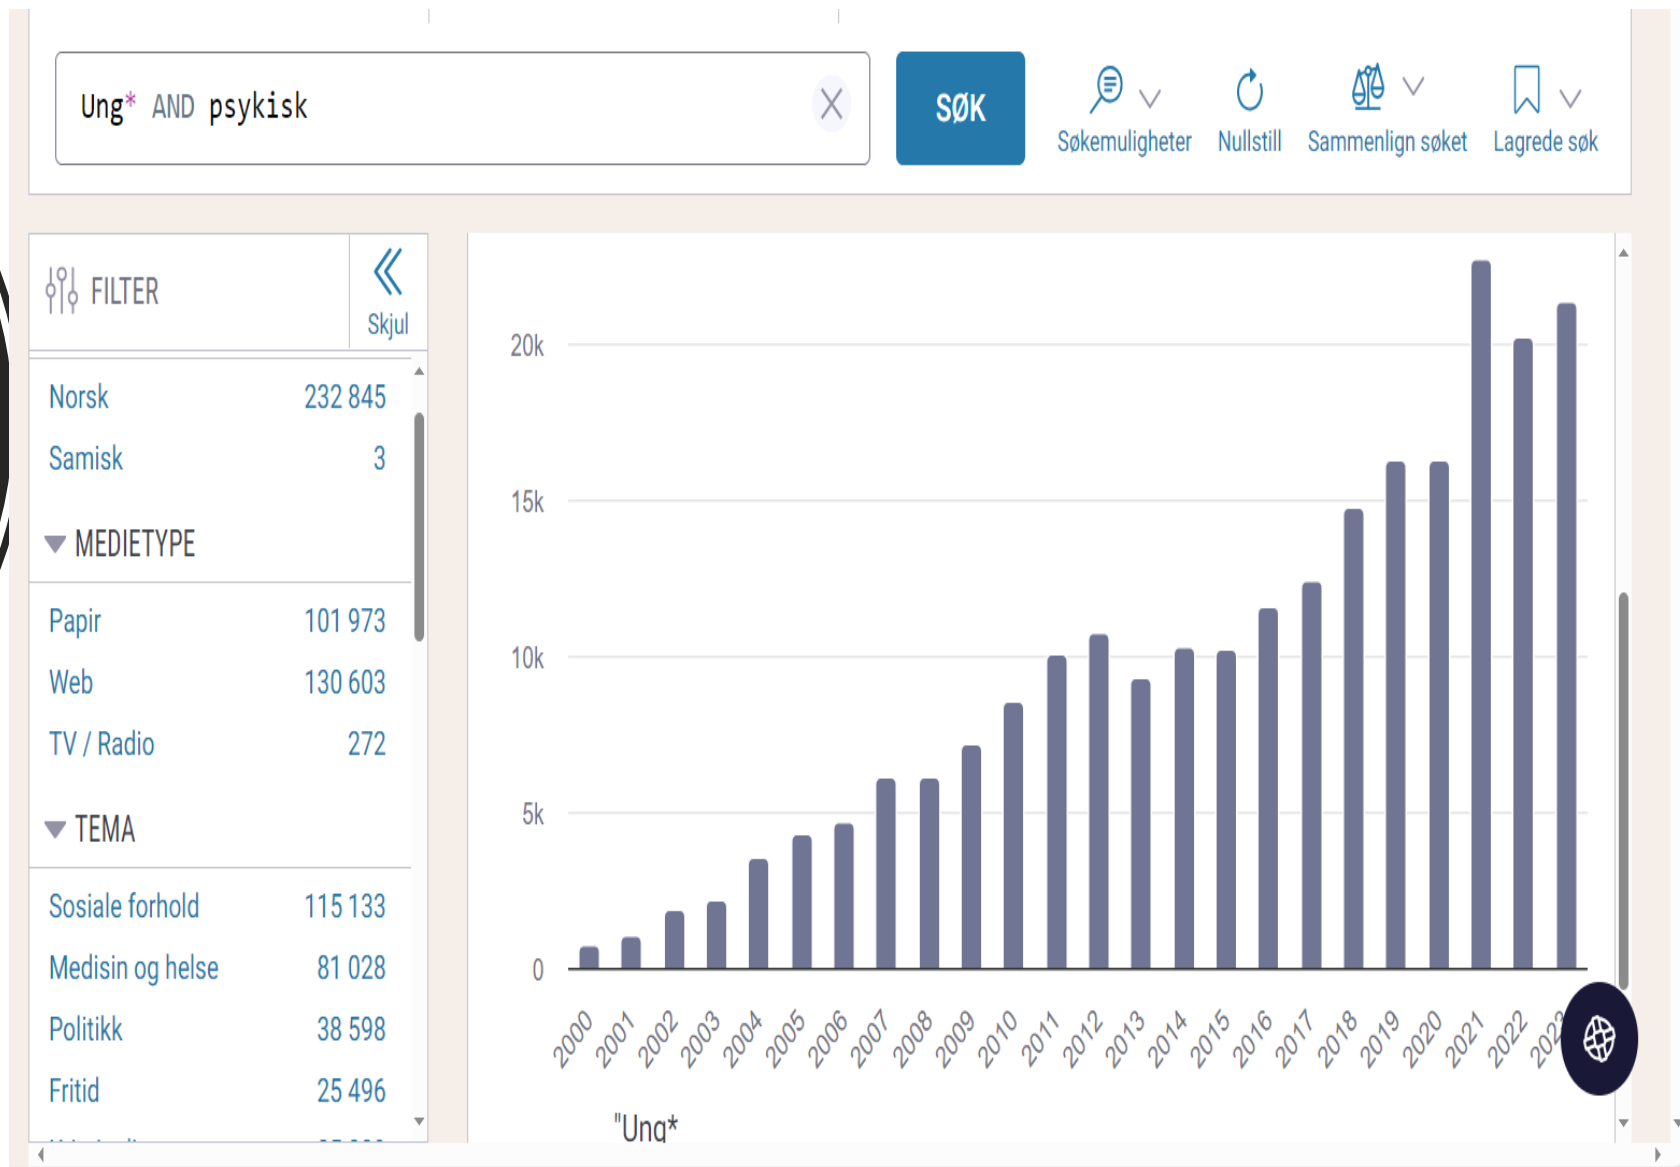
Ung* AND psykisk

SØK

Søkemuligheter

Nullstill

Sammenlign søket

Lagrede søk

FILTER

Skjul

| | |
|---|---|
| Norsk | 232 845 |
| Samisk | 3 |

MEDIETYPE

| | |
|---|---|
| Papir | 101 973 |
| Web | 130 603 |
| TV / Radio | 272 |

TEMA

| | |
|---|---|
| Sosiale forhold | 115 133 |
| Medisin og helse | 81 028 |
| Politikk | 38 598 |
| Fritid | 25 496 |

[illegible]

20k
15k
10k
5k
0

2000 2001 2002 2003 2004 2005 2006 2007 2008 2009 2010 2011 2012 2013 2014 2015 2016 2017 2018 2019 2020 2021 2022 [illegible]

"Ung*